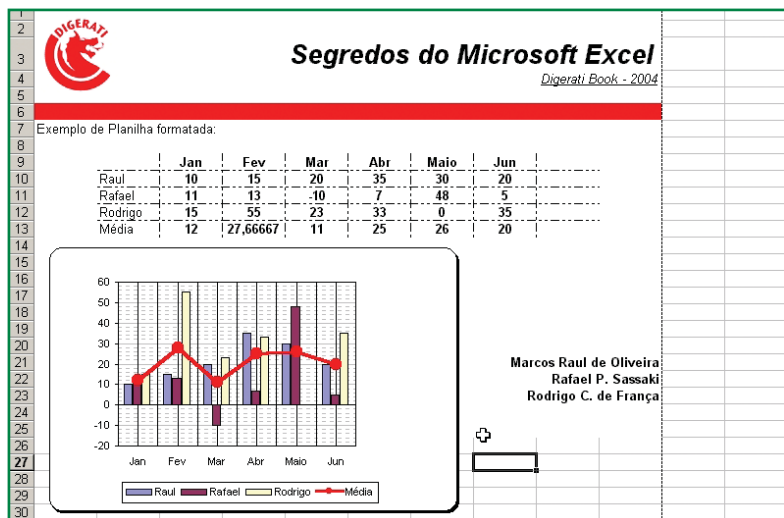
1
2
3
4
5
6
7
8
9
10
11
12
13
14
15
16
17
18
19
20
21
22
23
24
25
26
27
28
29
30

DIGERATI

Segredos do Microsoft Excel

Digerati Book - 2004

Exemplo de Planilha formatada:

| | Jan | Fev | Mar | Abr | Maio | Jun |
|---|---|---|---|---|---|---|
| Raul | 10 | 15 | 20 | 35 | 30 | 20 |
| Rafael | 11 | 13 | -10 | 7 | 48 | 5 |
| Rodrigo | 15 | 55 | 23 | 33 | 0 | 35 |
| Média | 12 | 27,66667 | 11 | 25 | 26 | 20 |

60
50
40
30
20
10
0
-10
-20
Jan Fev Mar Abr Maio Jun

Raul Rafael Rodrigo Média

Marcos Raul de Oliveira
Rafael P. Sassaki
Rodrigo C. de França